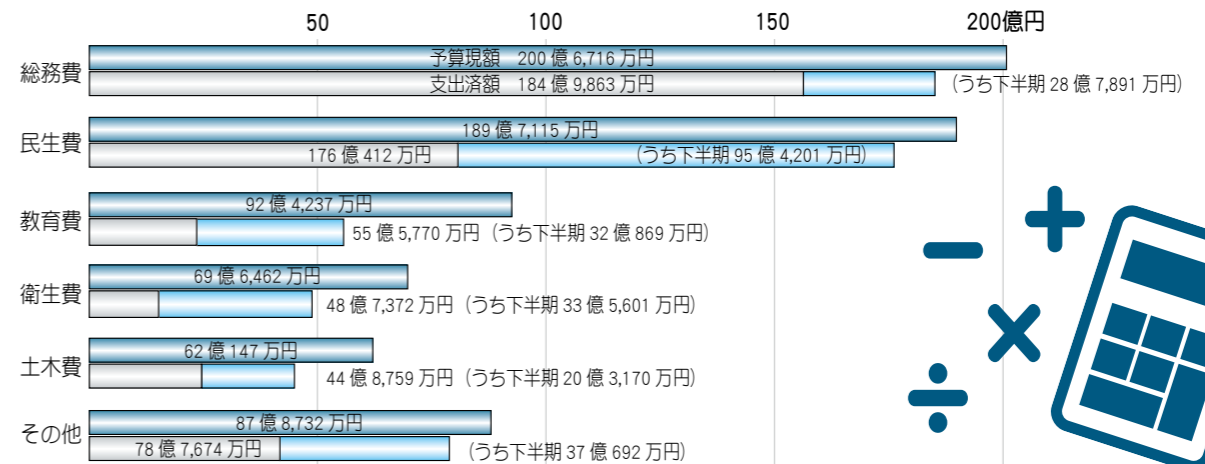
50　100　150　200億円

総務費
予算現額　200 億 6,716 万円
支出済額　184 億 9,863 万円　(うち下半期 28 億 7,891 万円)

民生費
189 億 7,115 万円
176 億 412 万円　(うち下半期 95 億 4,201 万円)

教育費
92 億 4,237 万円
55 億 5,770 万円 (うち下半期 32 億 869 万円)

衛生費
69 億 6,462 万円
48 億 7,372 万円 (うち下半期 33 億 5,601 万円)

土木費
62 億 147 万円
44 億 8,759 万円 (うち下半期 20 億 3,170 万円)

その他
87 億 8,732 万円
78 億 7,674 万円　(うち下半期 37 億 692 万円)